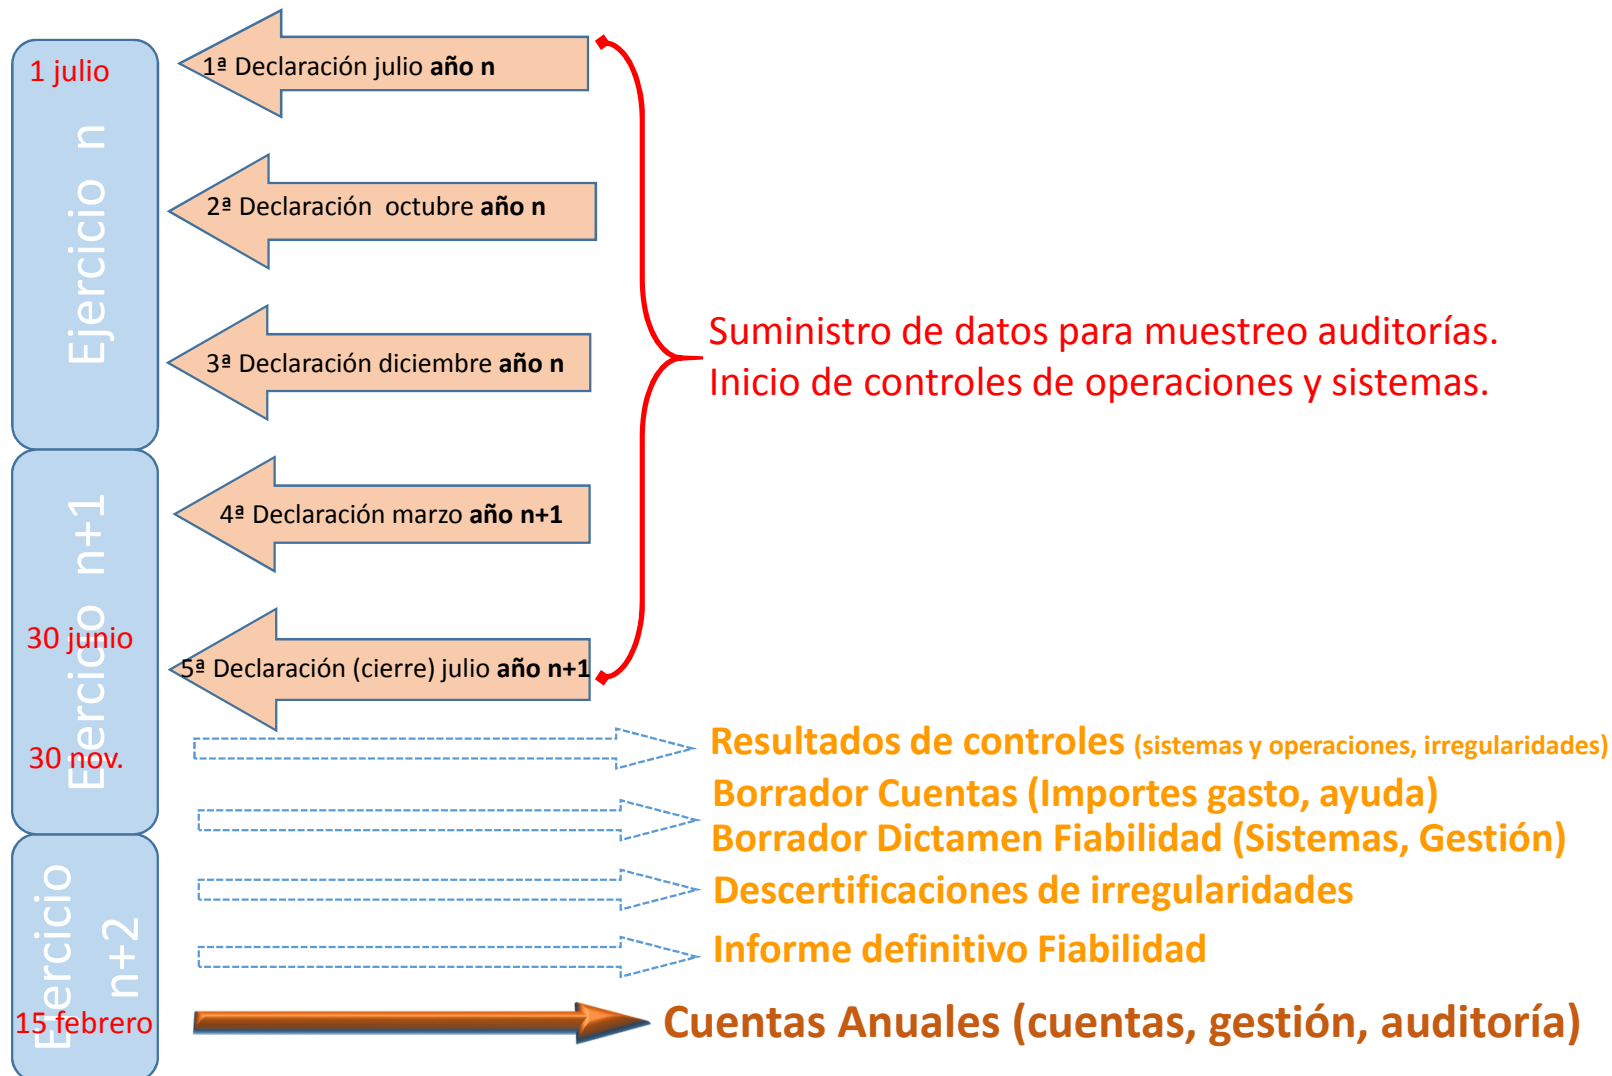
1 julio

Ejercicio n

1ª Declaración julio **año n**

2ª Declaración octubre **año n**

3ª Declaración diciembre **año n**

Ejercicio n+1

4ª Declaración marzo **año n+1**

30 junio

5ª Declaración (cierre) julio **año n+1**

Suministro de datos para muestreo auditorías.
Inicio de controles de operaciones y sistemas.

30 nov.

Resultados de controles (sistemas y operaciones, irregularidades)

Borrador Cuentas (Importes gasto, ayuda)
Borrador Dictamen Fiabilidad (Sistemas, Gestión)

Descertificaciones de irregularidades

Ejercicio n+2

Informe definitivo Fiabilidad

15 febrero

Cuentas Anuales (cuentas, gestión, auditoría)